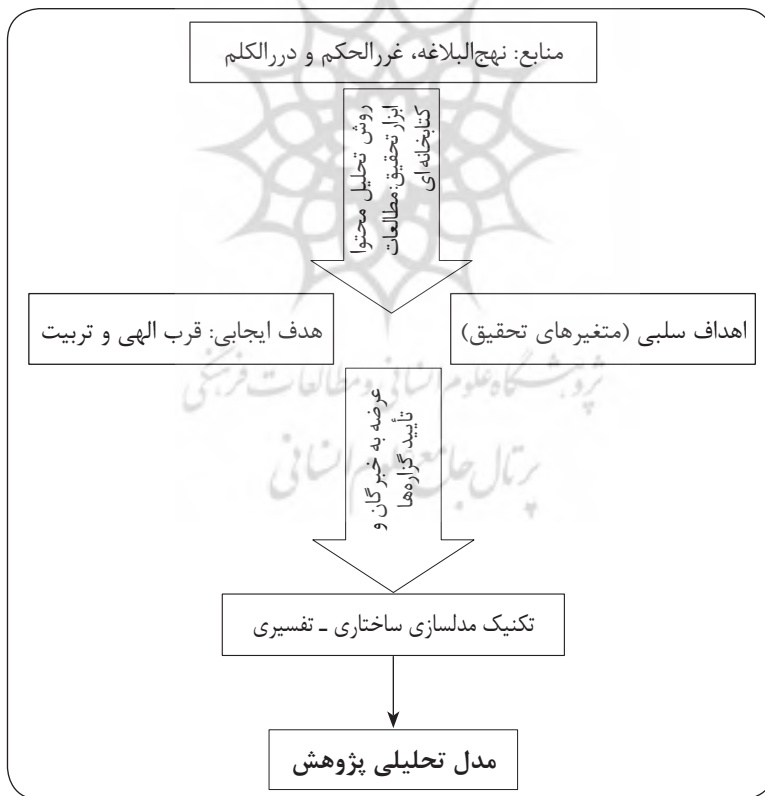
منابع: نهج‌البلاغه، غررالحکم و دررالکلم

روش تحلیل محتوا
ابزار تحقیق: مطالعات کتابخانه‌ای

اهداف سلبی (متغیرهای تحقیق)

هدف ایجابی: قرب الهی و تربیت

پژوهشگاه علوم انسانی و مطالعات فرهنگی
پرتال جامع علوم انسانی

عرضه به خبرگان و
تأیید گزاره‌ها

تکنیک مدلسازی ساختاری ـ تفسیری

مدل تحلیلی پژوهش